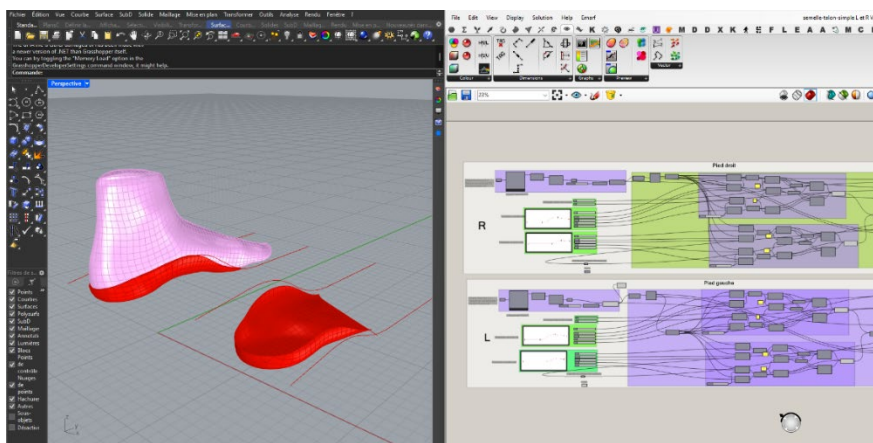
Fichier Édition Vue Courbe Surface SubD Solide Maillage Mise en plan Transformer Outils Analyse Rendu Fenêtre ?

Standa... Plan C... Définir la... Affichag... Sélectio... Visibilit... Transfor... Surfac... Courb... Solides Outils... SubD Maillag... Rendu Mise en p... Nouveautés dans...

a newer version of .NET than Grasshopper itself.
You can try toggling the "Memory Load" option in the GrasshopperDeveloperSettings command window, it might help.
Commande:

Perspective

Filtres de s...
Points
Courbes
Surfaces
Polysurfs
SubD
Maillage
Annotati
Lumières
Blocs
Points de contrôle
Nuages de points
Hachure
Autres
Sous-objets
Désactiver

File Edit View Display Solution Help Emerf

semelle-talon-simple L et R

M D D X K E F L E A A S M C

Colour Dimensions Graphs Preview Vector

23%

Pied droit

R

Pied gauche

L